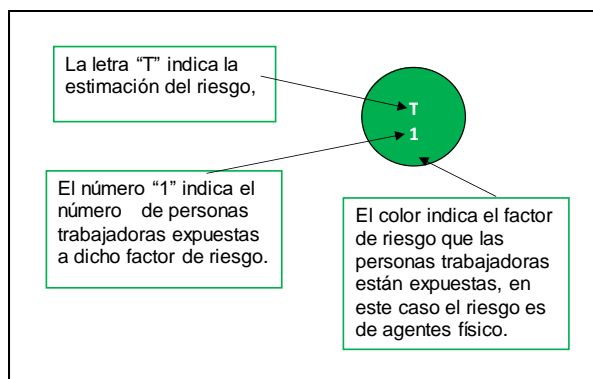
La letra “T” indica la estimación del riesgo,

T
1

El número “1” indica el número de personas trabajadoras expuestas a dicho factor de riesgo.

El color indica el factor de riesgo que las personas trabajadoras están expuestas, en este caso el riesgo es de agentes físico.